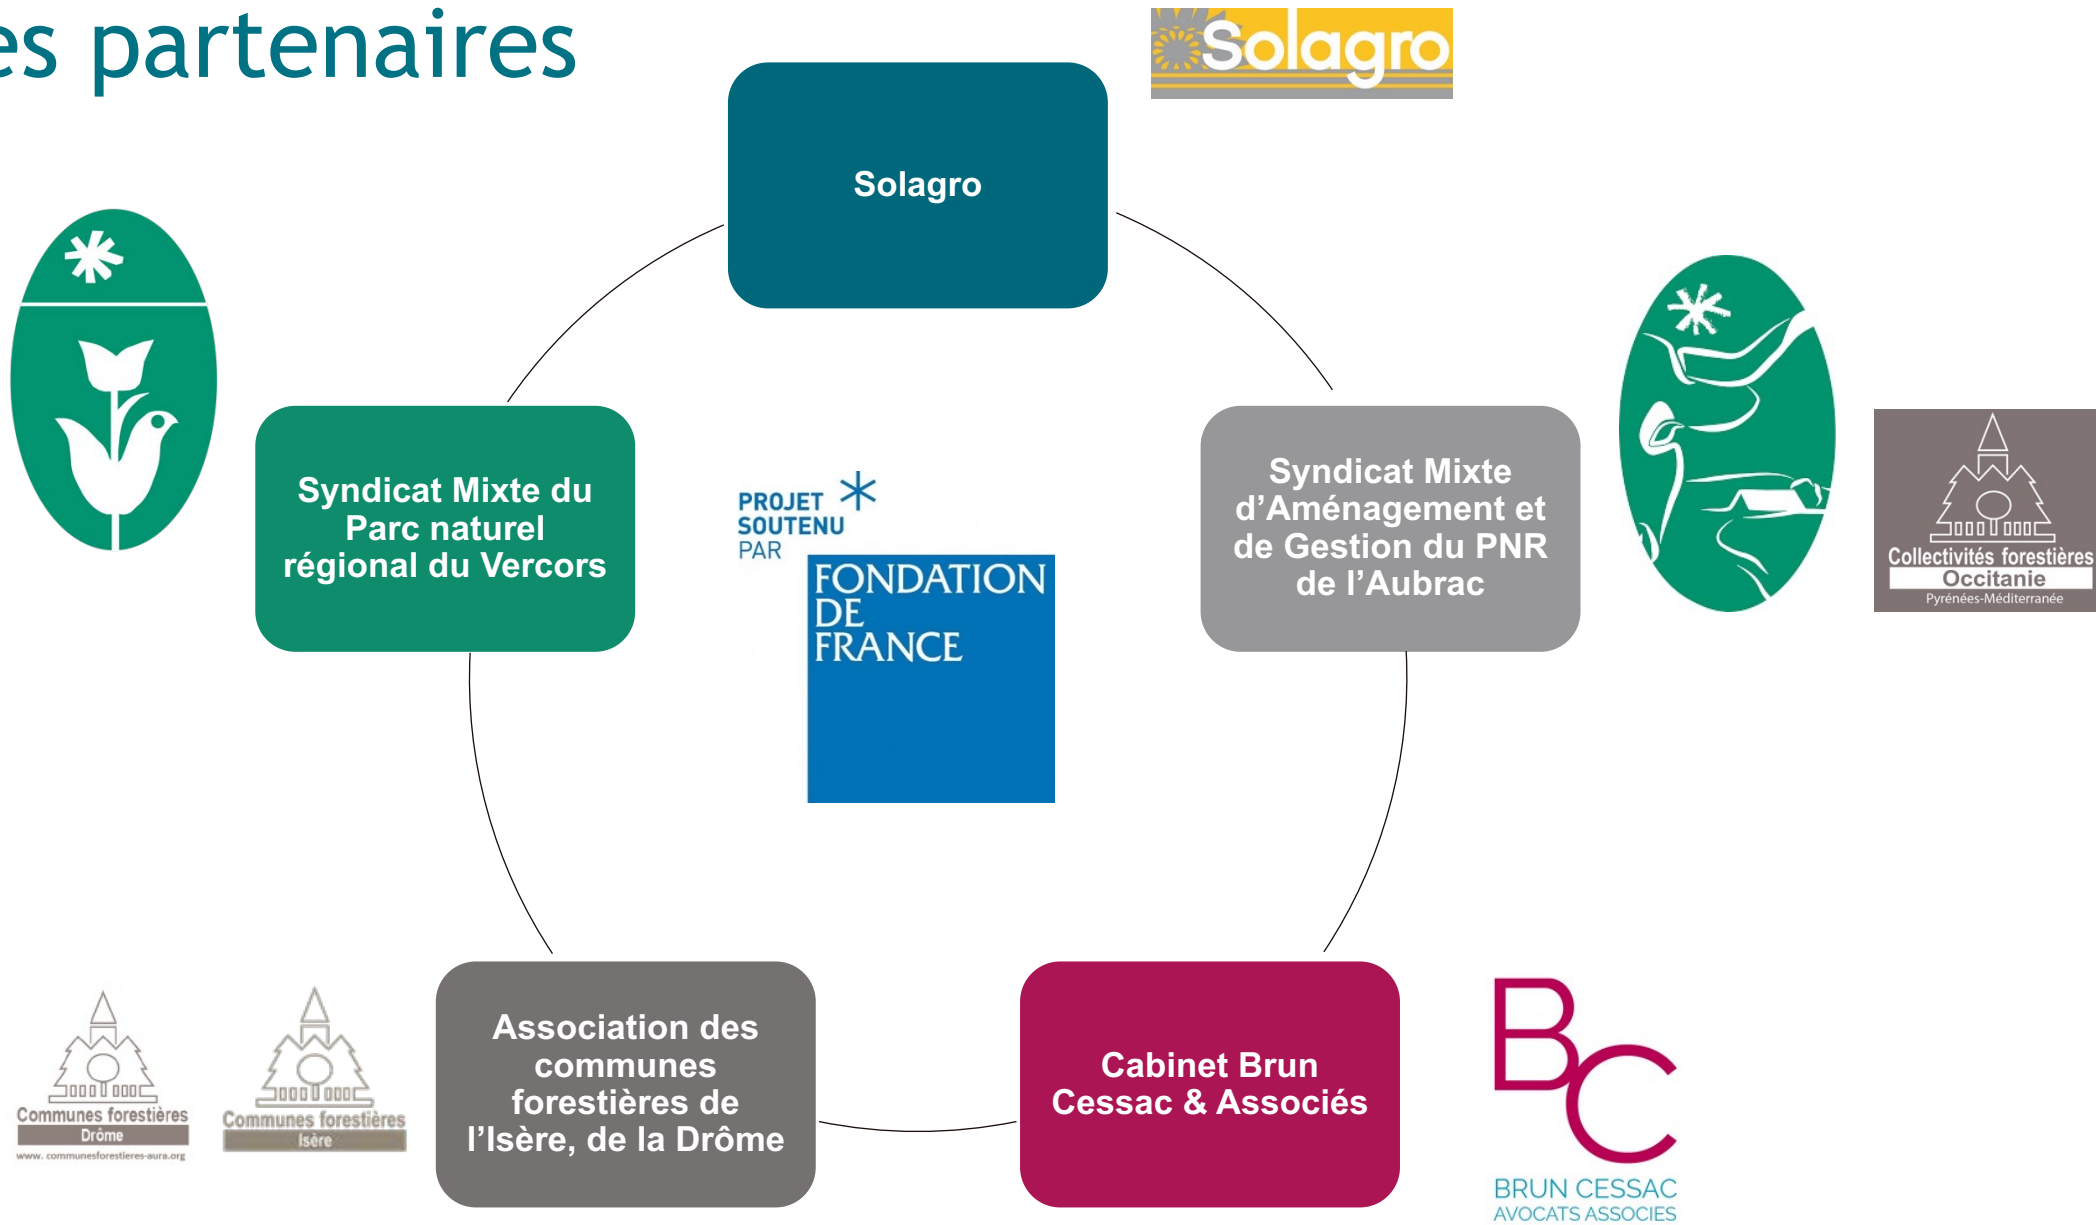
es partenaires

Solagro

Solagro

Syndicat Mixte du Parc naturel régional du Vercors

PROJET SOUTENU PAR

FONDATION DE FRANCE

Syndicat Mixte d'Aménagement et de Gestion du PNR de l'Aubrac

Collectivités forestières
Occitanie
Pyrénées-Méditerranée

Communes forestières
Drôme
www. communesforestieres-aura.org

Communes forestières
Isère

Association des communes forestières de l'Isère, de la Drôme

Cabinet Brun Cessac & Associés

BC
BRUN CESSAC
AVOCATS ASSOCIES